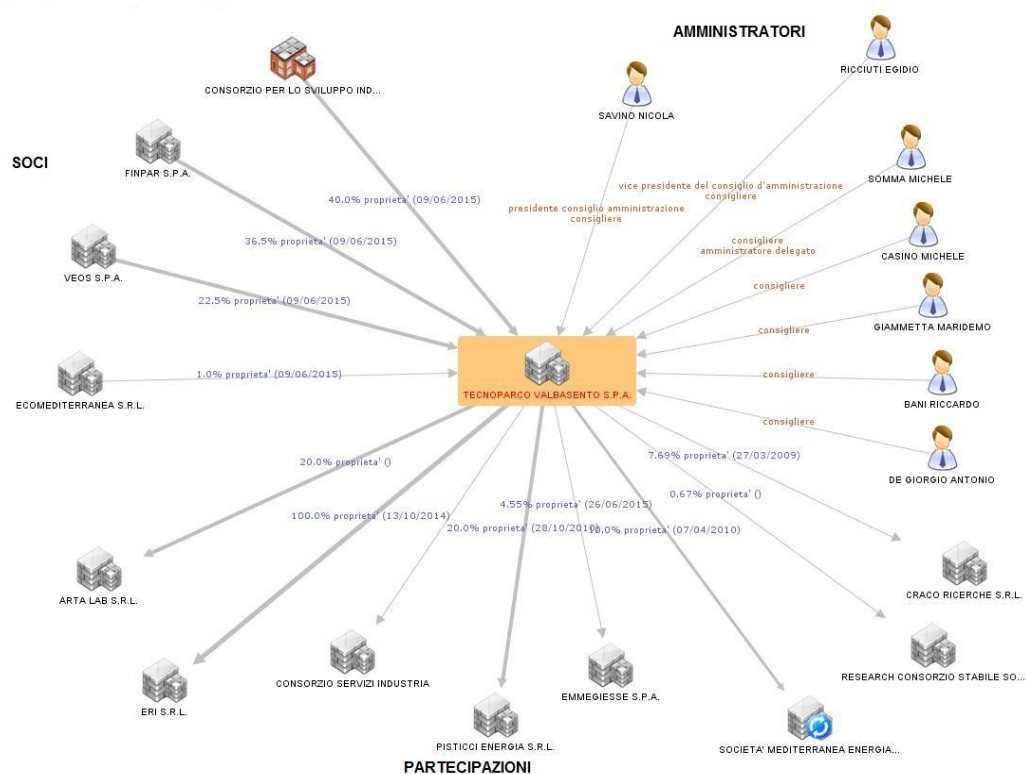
AMMINISTRATORI

RICCIUTI EGIDIO

CONSORZIO PER LO SVILUPPO IND...

SAVINO NICOLA

SOCI

FINPAR S.P.A.

SOMMA MICHELE

40.0% proprieta' (09/06/2015)

vice presidente del consiglio d'amministrazione consigliere

presidente consiglio amministrazione consigliere

36.5% proprieta' (09/06/2015)

consigliere amministratore delegato

CASINO MICHELE

VEOS S.P.A.

consigliere

22.5% proprieta' (09/06/2015)

GIAMMETTA MARIDEMO

consigliere

1.0% proprieta' (09/06/2015)

TECNOPARCO VALBASENTO S.P.A.

consigliere

ECOMEDITERRANEA S.R.L.

BANI RICCARDO

consigliere

20.0% proprieta' ()

7.69% proprieta' (27/03/2009)

DE GIORGIO ANTONIO

0.67% proprieta' ()

4.55% proprieta' (26/06/2015)

100.0% proprieta' (13/10/2014)

20.0% proprieta' (28/10/2010)

10.0% proprieta' (07/04/2010)

ARTA LAB S.R.L.

CRACO RICERCHE S.R.L.

RESEARCH CONSORZIO STABILE SO...

CONSORZIO SERVIZI INDUSTRIA

EMMEGIESSE S.P.A.

ERI S.R.L.

PISTICCI ENERGIA S.R.L.

SOCIETA' MEDITERRANEA ENERGIA...

PARTECIPAZIONI